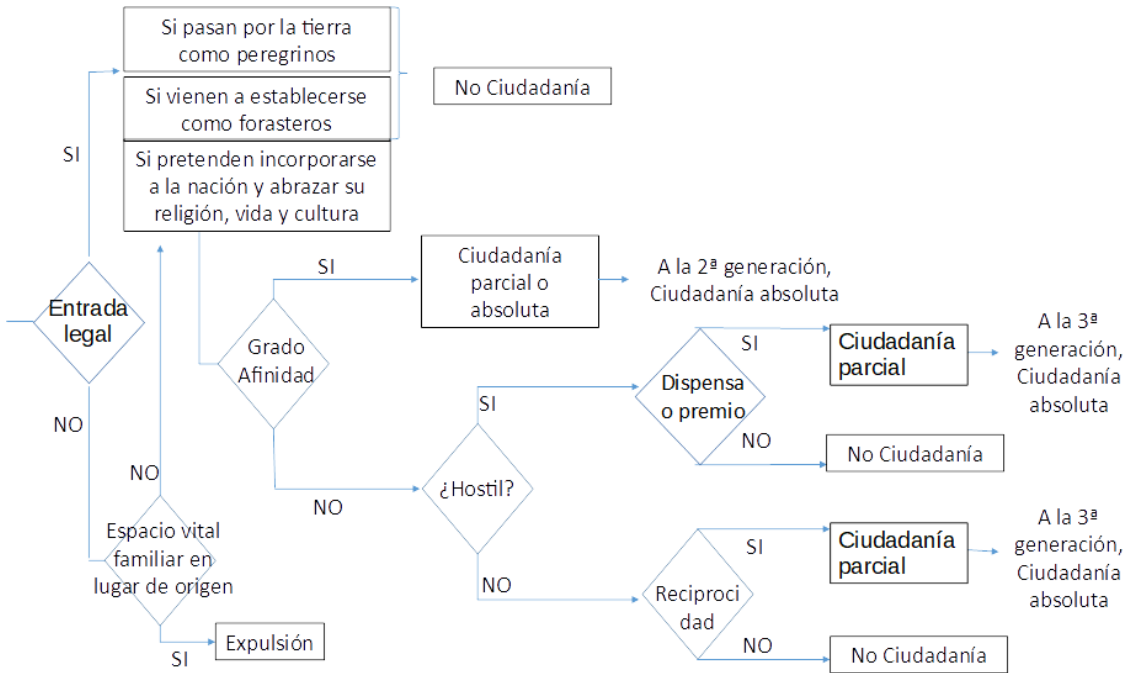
Si pasan por la tierra como peregrinos

Si vienen a establecerse como forasteros

No Ciudadanía

SI

Si pretenden incorporarse a la nación y abrazar su religión, vida y cultura

SI

Ciudadanía parcial o absoluta

A la 2ª generación, Ciudadanía absoluta

Entrada legal

Grado Afinidad

SI

Ciudadanía parcial

A la 3ª generación, Ciudadanía absoluta

SI

Dispensa o premio

NO

NO

No Ciudadanía

NO

NO

¿Hostil?

Espacio vital familiar en lugar de origen

SI

Ciudadanía parcial

A la 3ª generación, Ciudadanía absoluta

NO

Reciprocidad

NO

No Ciudadanía

SI

Expulsión